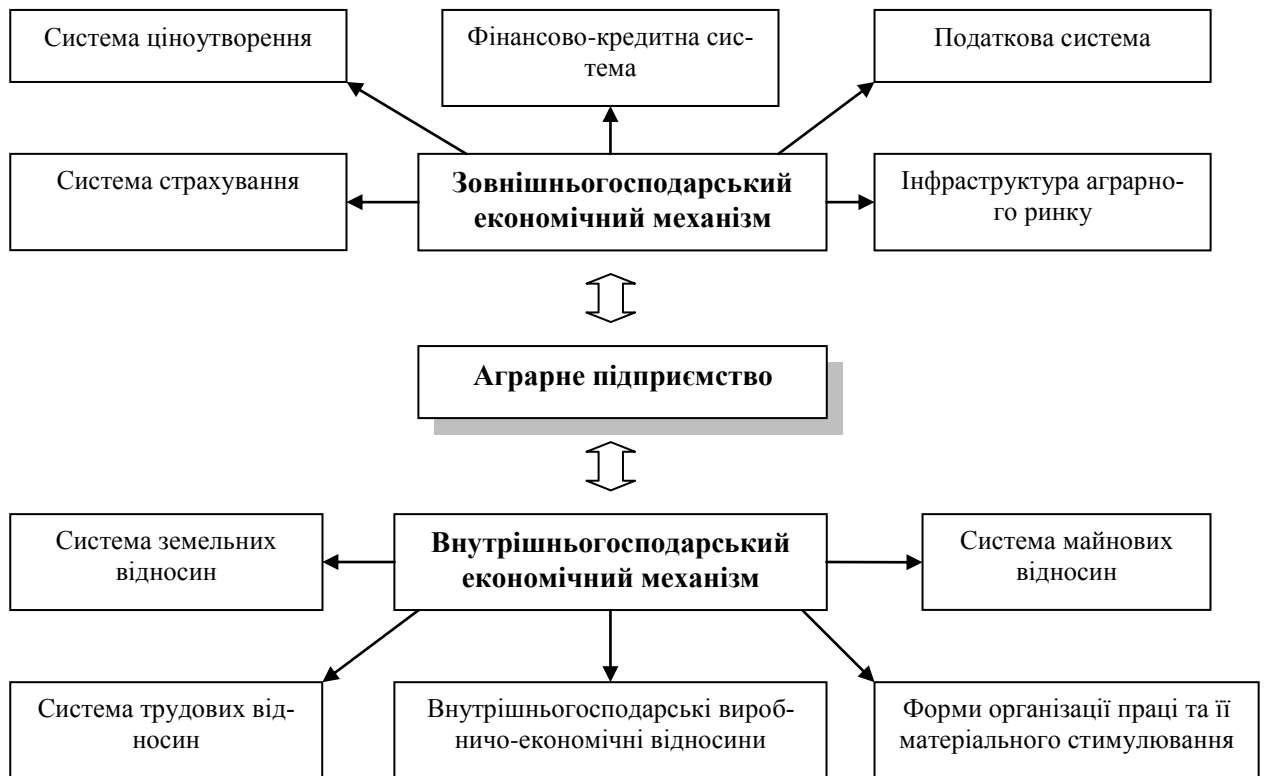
Система ціноутворення

Фінансово-кредитна система

Податкова система

Система страхування

Зовнішньогосподарський економічний механізм

Інфраструктура аграрного ринку

Аграрне підприємство

Система земельних відносин

Внутрішньогосподарський економічний механізм

Система майнових відносин

Система трудових відносин

Внутрішньогосподарські виробничо-економічні відносини

Форми організації праці та її матеріального стимулювання